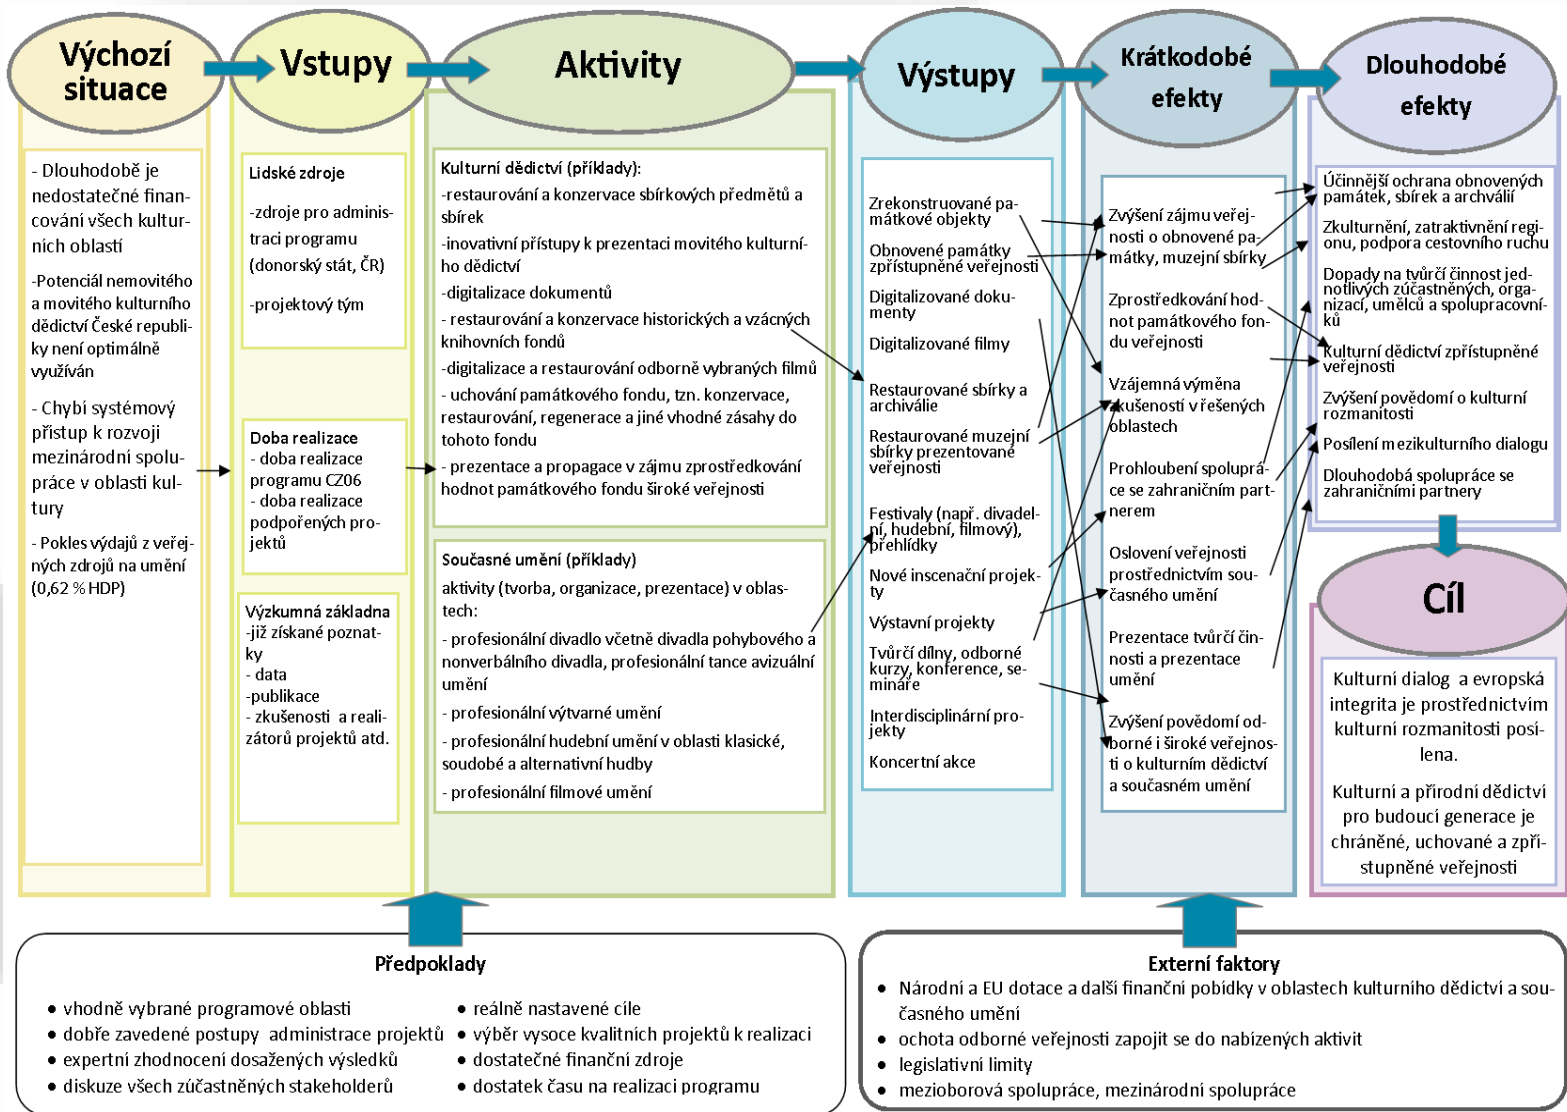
Výchozí situace

Vstupy

Aktivity

Výstupy

Krátkodobé efekty

Dlouhodobé efekty

- Dlouhodobě je nedostatečné financování všech kulturních oblastí

-Potenciál nemovitého a movitého kulturního dědictví České republiky není optimálně využíván

- Chybí systémový přístup k rozvoji mezinárodní spolupráce v oblasti kultury

- Pokles výdajů z veřejných zdrojů na umění (0,62 % HDP)

Lidské zdroje

-zdroje pro administraci programu (donorský stát, ČR)

-projektový tým

Doba realizace
- doba realizace programu CZ06
- doba realizace podpořených projektů

Výzkumná základna
-již získané poznatky
- data
-publikace
- zkušenosti a realizátorů projektů atd.

Kulturní dědictví (příklady):
-restaurování a konzervace sbírkových předmětů a sbírek
-inovativní přístupy k prezentaci movitého kulturního dědictví
-digitalizace dokumentů
- restaurování a konzervace historických a vzácných knihovních fondů
-digitalizace a restaurování odborně vybraných filmů
- uchování památkového fondu, tzn. konzervace, restaurování, regenerace a jiné vhodné zásahy do tohoto fondu
- prezentace a propagace v zájmu zprostředkování hodnot památkového fondu široké veřejnosti

Současné umění (příklady)
aktivity (tvorba, organizace, prezentace) v oblastech:
- profesionální divadlo včetně divadla pohybového a nonverbálního divadla, profesionální tance avizuální umění
- profesionální výtvarné umění
- profesionální hudební umění v oblasti klasické, soudobé a alternativní hudby
- profesionální filmové umění

Zrekonstruované památkové objekty
Obnovené památky zpřístupněné veřejnosti
Digitalizované dokumenty
Digitalizované filmy
Restaurované sbírky a archiválie
Restaurované muzejní sbírky prezentované veřejnosti
Festivaly (např. divadelní, hudební, filmový), přehlídky
Nové inscenační projekty
Výstavní projekty
Tvůrčí dílny, odborné kurzy, konference, semináře
Interdisciplinární projekty
Koncertní akce

Zvýšení zájmu veřejnosti o obnovené památky, muzejní sbírky
Zprostředkování hodnot památkového fondu veřejnosti
Vzájemná výměna zkušeností v řešených oblastech
Prohloubení spolupráce se zahraničním partnerem
Oslovení veřejnosti prostřednictvím současného umění
Prezentace tvůrčí činnosti a prezentace umění
Zvýšení povědomí odborné i široké veřejnosti o kulturním dědictví a současném umění

Účinnější ochrana obnovených památek, sbírek a archiválií
Zkulturnění, zatraktivnění regionu, podpora cestovního ruchu
Dopady na tvůrčí činnost jednotlivých zúčastněných, organizací, umělců a spolupracovníků
Kulturní dědictví zpřístupněné veřejnosti
Zvýšení povědomí o kulturní rozmanitosti
Posílení mezikulturního dialogu
Dlouhodobá spolupráce se zahraničními partnery

Cíl

Kulturní dialog a evropská integrita je prostřednictvím kulturní rozmanitosti posílena.

Kulturní a přírodní dědictví pro budoucí generace je chráněné, uchované a zpřístupněné veřejnosti

Předpoklady
• vhodně vybrané programové oblasti
• dobře zavedené postupy administrace projektů
• expertní zhodnocení dosažených výsledků
• diskuze všech zúčastněných stakeholderů
• reálně nastavené cíle
• výběr vysoce kvalitních projektů k realizaci
• dostatečné finanční zdroje
• dostatek času na realizaci programu

Externí faktory
• Národní a EU dotace a další finanční pobídky v oblastech kulturního dědictví a současného umění
• ochota odborné veřejnosti zapojit se do nabízených aktivit
• legislativní limity
• mezioborová spolupráce, mezinárodní spolupráce